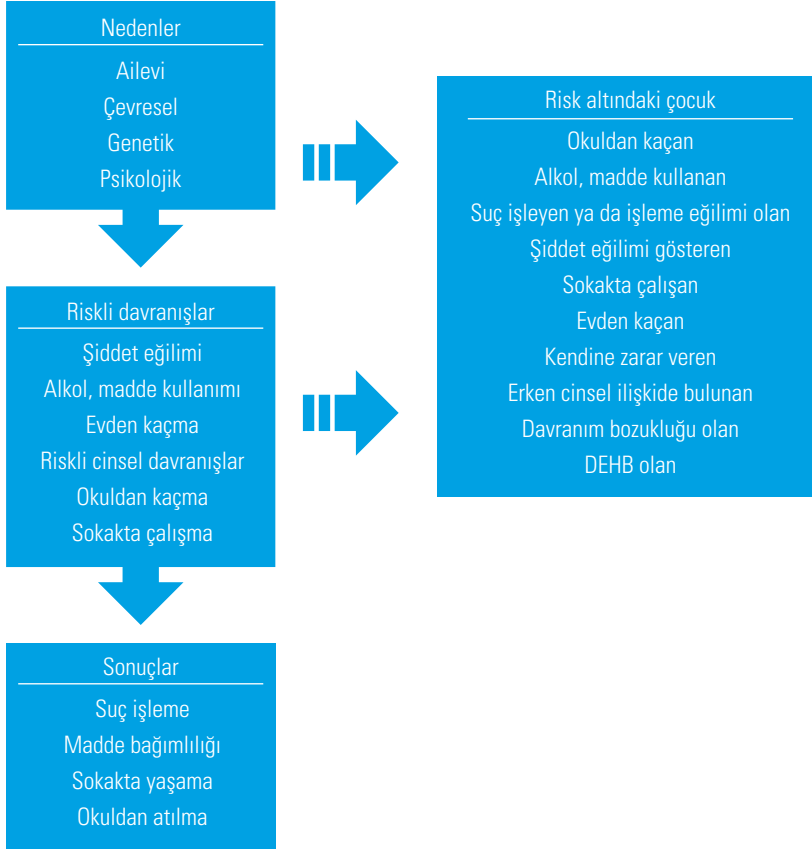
Nedenler
Ailevi
Çevresel
Genetik
Psikolojik

Riskli davranışlar
Şiddet eğilimi
Alkol, madde kullanımı
Evden kaçma
Riskli cinsel davranışlar
Okuldan kaçma
Sokakta çalışma

Sonuçlar
Suç işleme
Madde bağımlılığı
Sokakta yaşama
Okuldan atılma

Risk altındaki çocuk
Okuldan kaçan
Alkol, madde kullanan
Suç işleyen ya da işleme eğilimi olan
Şiddet eğilimi gösteren
Sokakta çalışan
Evden kaçan
Kendine zarar veren
Erken cinsel ilişkide bulunan
Davranım bozukluğu olan
DEHB olan